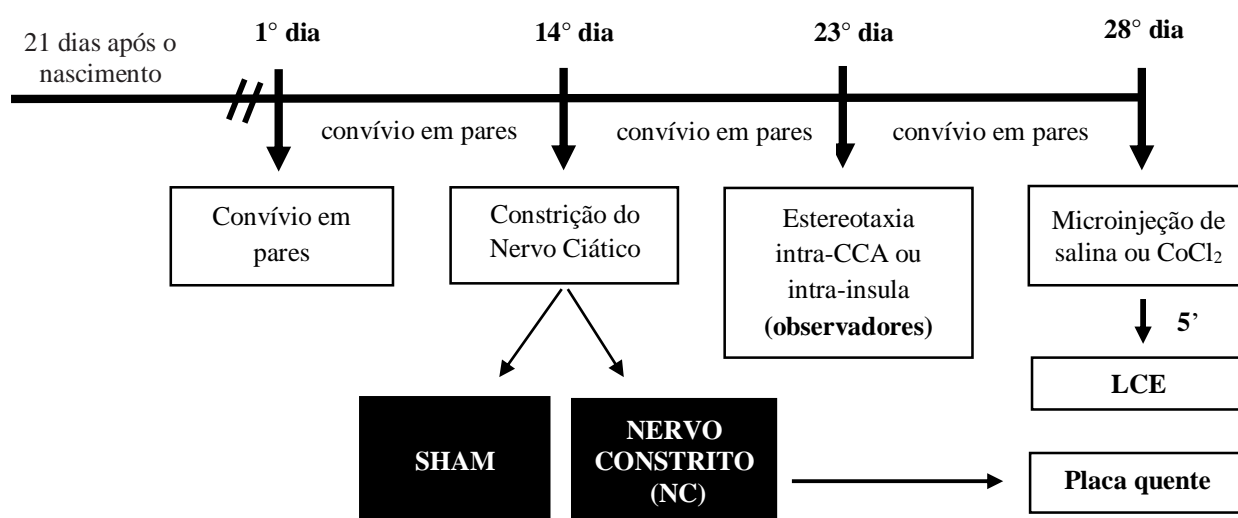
21 dias após o nascimento

1° dia

14° dia

23° dia

28° dia

convívio em pares

convívio em pares

convívio em pares

Convívio em pares

Constrição do Nervo Ciático

Estereotaxia intra-CCA ou intra-insula (observadores)

Microinjeção de salina ou $CoCl_2$

5'

LCE

SHAM

NERVO CONSTRITO (NC)

Placa quente